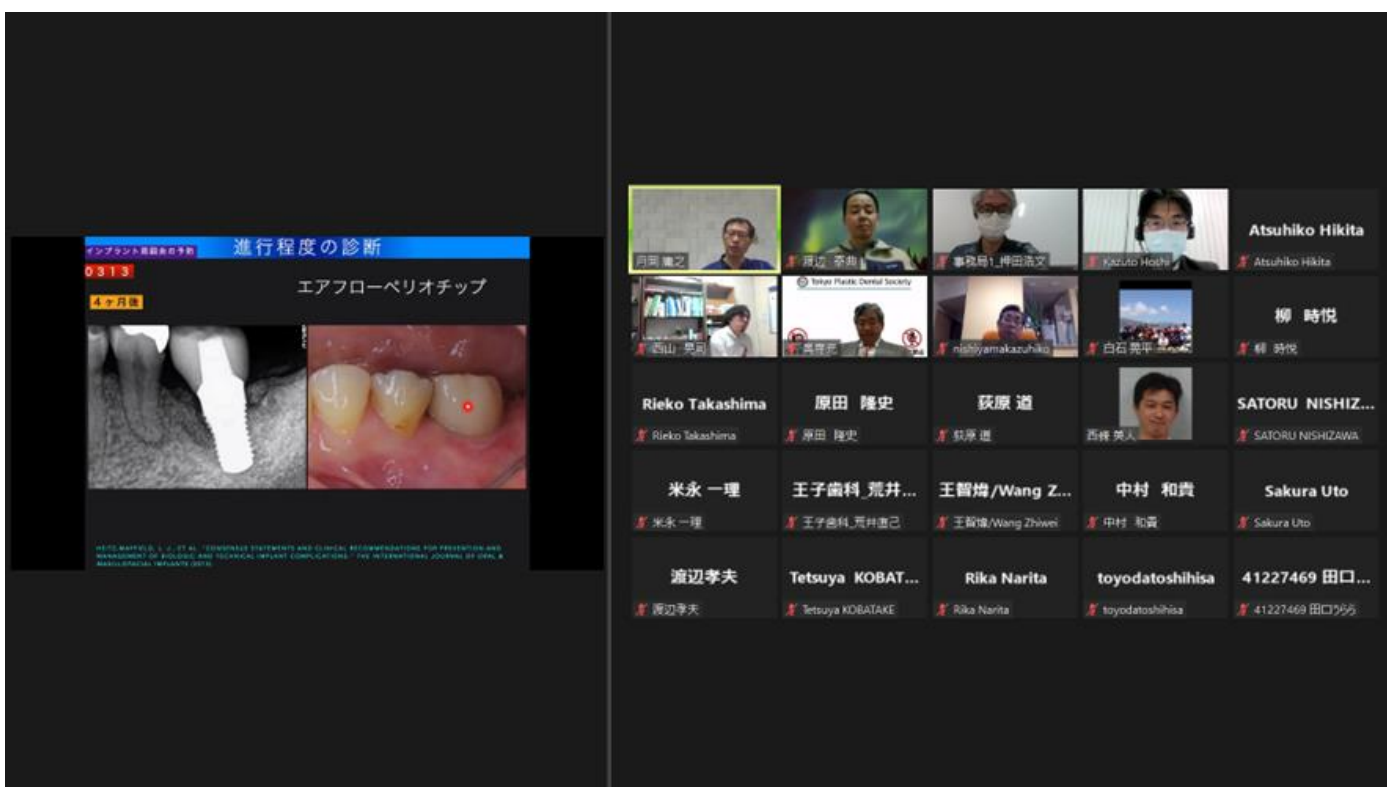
インプラント周囲炎の予防 進行程度の診断

0313

4ヶ月後

エアフローペリオチップ

HEITZ-MAYFIELD, L. J., ET AL. "CONSENSUS STATEMENTS AND CLINICAL RECOMMENDATIONS FOR PREVENTION AND MANAGEMENT OF BIOLOGIC AND TECHNICAL IMPLANT COMPLICATIONS." THE INTERNATIONAL JOURNAL OF ORAL & MAXILLOFACIAL IMPLANTS (2014)

月岡 庸之

渡辺 泰典

事務局1_押田浩文

Kazuto Hoshi

Atsuhiko Hikita
Atsuhiko Hikita

Tokyo Plastic Dental Society

西山 亮司

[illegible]

nishiyamakazuhiko

白石 晃平

柳 時悦
柳 時悦

Rieko Takashima
Rieko Takashima

原田 隆史
原田 隆史

荻原 道
荻原 道

西條 美人

SATORU NISHIZ...
SATORU NISHIZAWA

米永 一理
米永 一理

王子歯科_荒井...
王子歯科_荒井直己

王智煒/Wang Z...
王智煒/Wang Zhiwei

中村 和貴
中村 和貴

Sakura Uto
Sakura Uto

渡辺孝夫
渡辺孝夫

Tetsuya KOBAT...
Tetsuya KOBATAKE

Rika Narita
Rika Narita

toyodatoshihisa
toyodatoshihisa

41227469 田口...
41227469 田口うらら